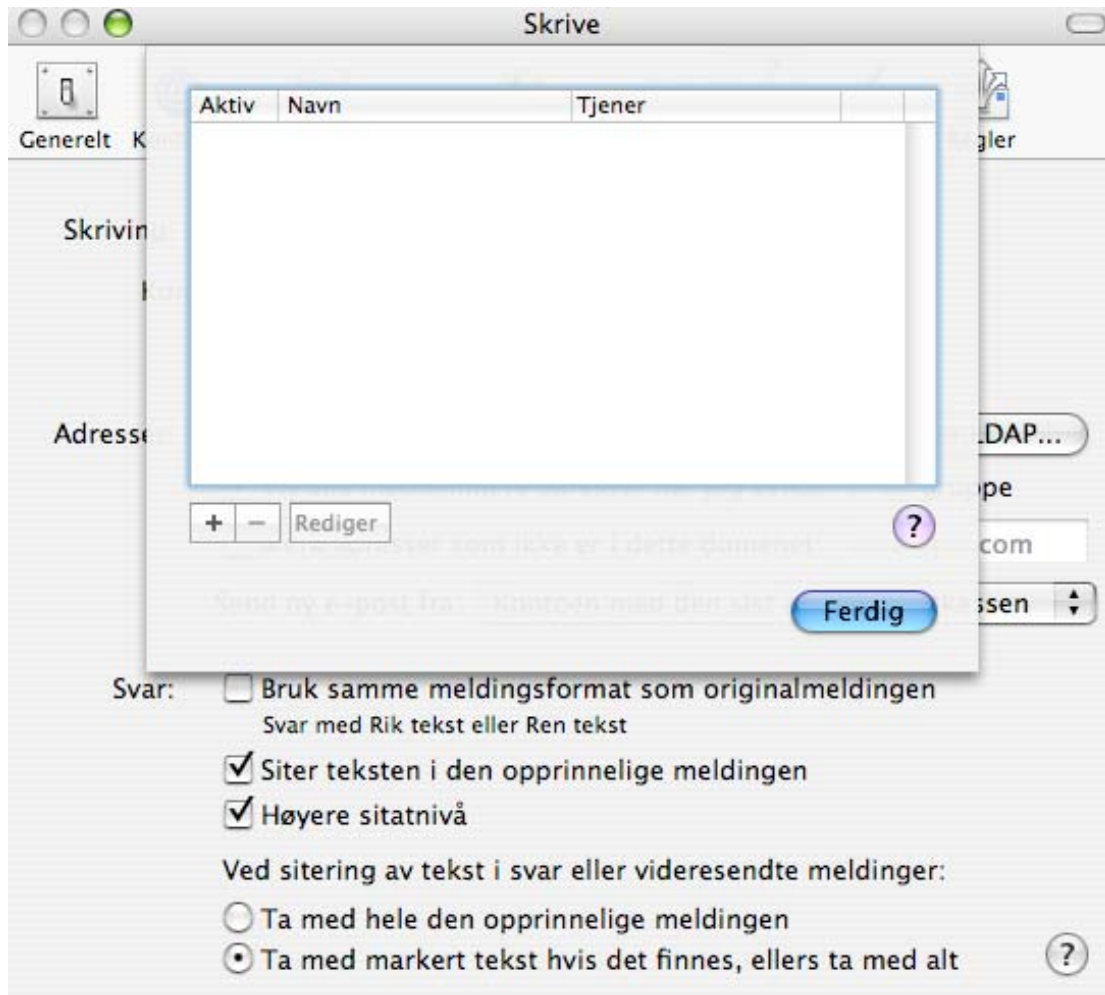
Skrive

Generelt K

gler

| Aktiv | Navn | Tjener |
|---|---|---|

Skrivin

Adresse

LDAP...

pe

+ − Rediger

?

com

ssen

Ferdig

Svar: Bruk samme meldingsformat som originalmeldingen
Svar med Rik tekst eller Ren tekst

Siter teksten i den opprinnelige meldingen

Høyere sitatnivå

Ved sitering av tekst i svar eller videresendte meldinger:

Ta med hele den opprinnelige meldingen

Ta med markert tekst hvis det finnes, ellers ta med alt

?